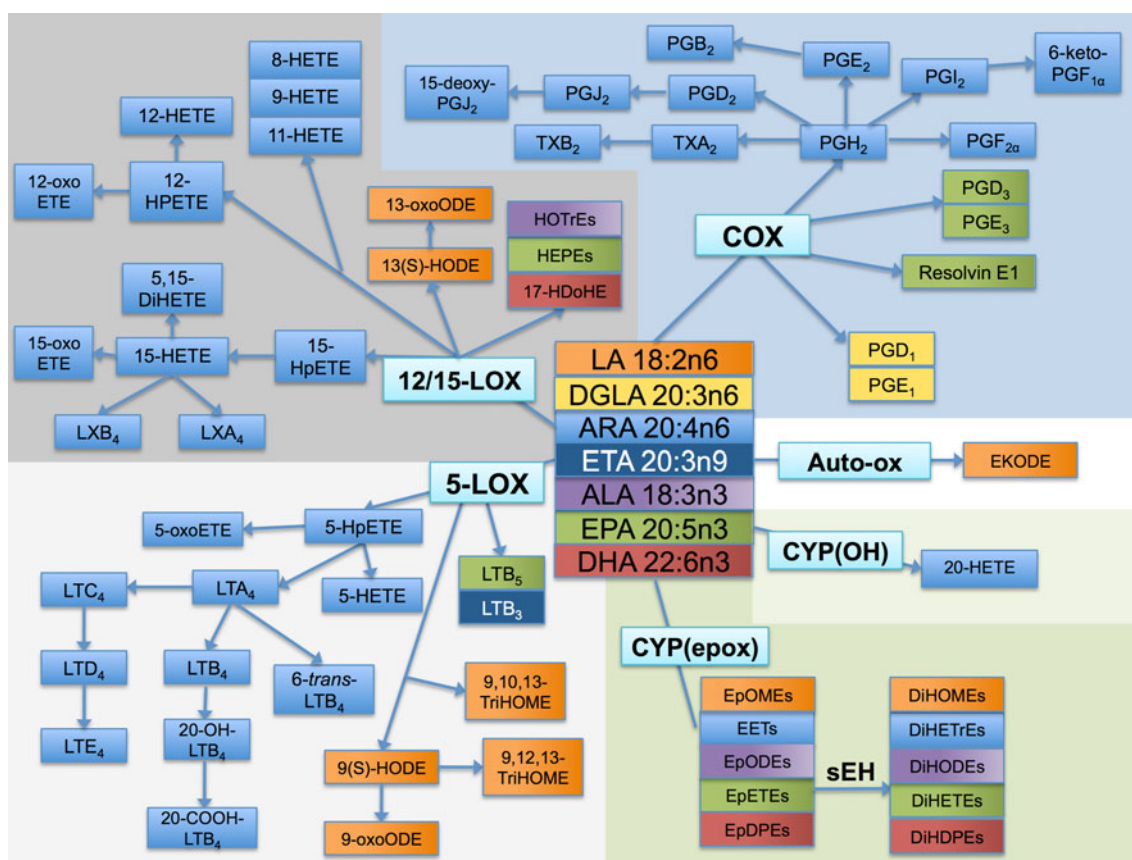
PGB$_2$
PGE$_2$
PGI$_2$
6-keto-PGF$_{1\alpha}$
15-deoxy-PGJ$_2$
PGJ$_2$
PGD$_2$
TXB$_2$
TXA$_2$
PGH$_2$
PGF$_{2\alpha}$
PGD$_3$
PGE$_3$
COX
Resolvin E1
PGD$_1$
PGE$_1$
8-HETE
9-HETE
11-HETE
12-HETE
12-oxo ETE
12-HPETE
13-oxoODE
13(S)-HODE
HOTrEs
HEPEs
17-HDoHE
5,15-DiHETE
15-oxo ETE
15-HETE
15-HpETE
12/15-LOX
LXB$_4$
LXA$_4$
LA 18:2n6
DGLA 20:3n6
ARA 20:4n6
ETA 20:3n9
ALA 18:3n3
EPA 20:5n3
DHA 22:6n3
Auto-ox
EKODE
5-LOX
5-oxoETE
5-HpETE
LTB$_5$
LTB$_3$
CYP(OH)
20-HETE
LTC$_4$
LTA$_4$
5-HETE
LTD$_4$
LTB$_4$
6-*trans*-LTB$_4$
9,10,13-TriHOME
CYP(epox)
LTE$_4$
20-OH-LTB$_4$
9(S)-HODE
9,12,13-TriHOME
20-COOH-LTB$_4$
9-oxoODE
EpOMEs
EETs
EpODEs
EpETEs
EpDPEs
sEH
DiHOMEs
DiHETrEs
DiHODEs
DiHETEs
DiHDPEs